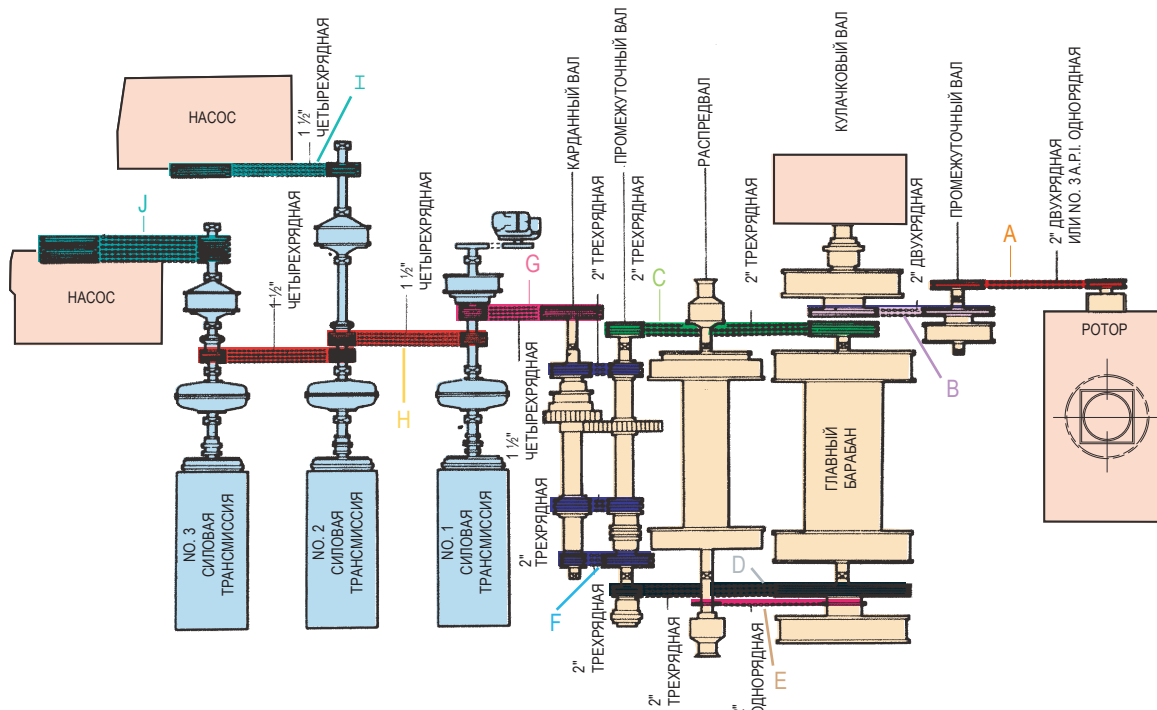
НАСОС

1 ½"
ЧЕТЫРЕХРЯДНАЯ

I

J

НАСОС

ЧЕТЫРЕХРЯДНАЯ
1-½"

1 ½"
ЧЕТЫРЕХРЯДНАЯ

H

NO. 3
СИЛОВАЯ
ТРАНСМИССИЯ

NO. 2
СИЛОВАЯ
ТРАНСМИССИЯ

NO. 1
СИЛОВАЯ
ТРАНСМИССИЯ

G

КАРДАННЫЙ ВАЛ

2" ТРЕХРЯДНАЯ

ПРОМЕЖУТОЧНЫЙ ВАЛ

2" ТРЕХРЯДНАЯ

ЧЕТЫРЕХРЯДНАЯ
1 ½"

2"
ТРЕХРЯДНАЯ

F

2"
ТРЕХРЯДНАЯ

2"
ТРЕХРЯДНАЯ

C

РАСПРЕДВАЛ

2" ТРЕХРЯДНАЯ

КУЛАЧКОВЫЙ ВАЛ

ГЛАВНЫЙ
БАРАБАН

D

"
ОДНОРЯДНАЯ

E

2" ДВУХРЯДНАЯ

ПРОМЕЖУТОЧНЫЙ ВАЛ

B

A

2" ДВУХРЯДНАЯ
ИЛИ NO. 3 A.P.I. ОДНОРЯДНАЯ

РОТОР